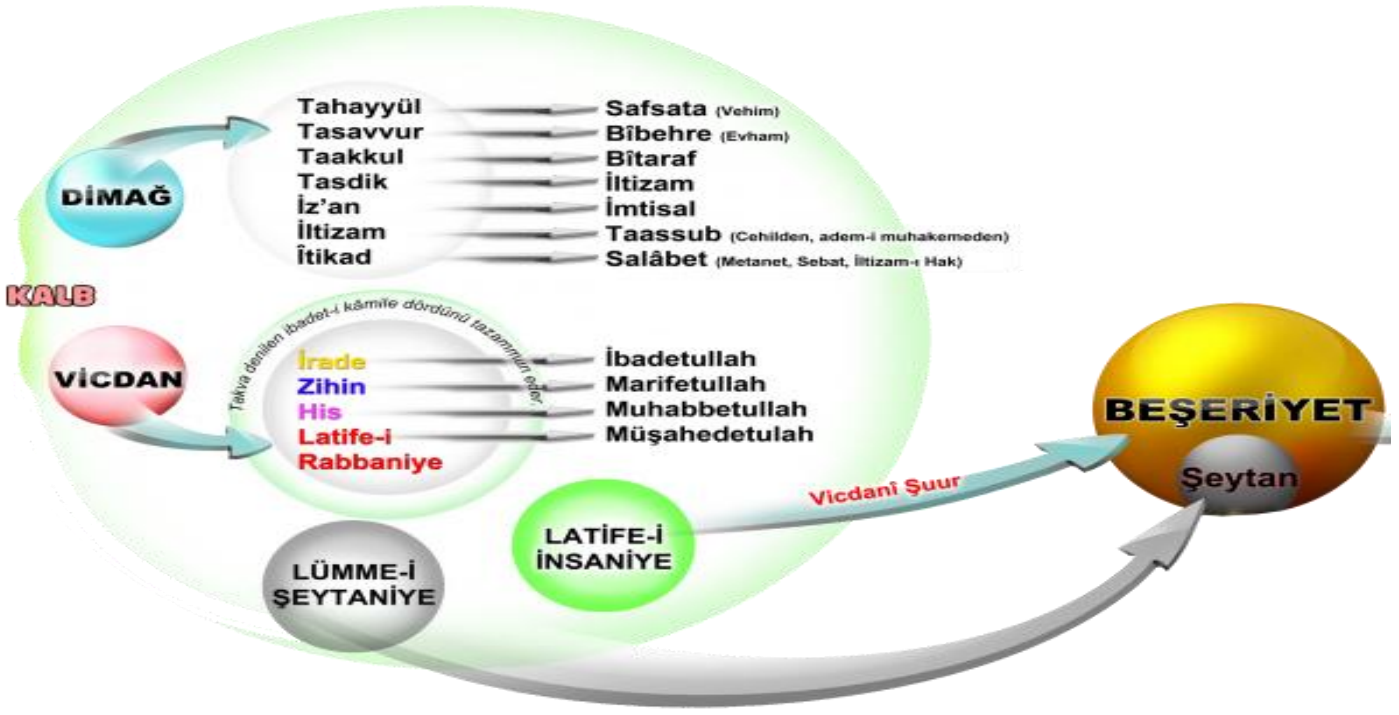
DİMAĞ

Tahayyül — Safsata (Vehim)
Tasavvur — Bîbehre (Evham)
Taakkul — Bîtaraf
Tasdik — İltizam
İz'an — İmtisal
İltizam — Taassub (Cehilden, adem-i muhakemeden)
İtikad — Salâbet (Metanet, Sebat, İltizam-ı Hak)

KALB

VİCDAN

Takva denilen ibadet-i kâmile dördünü tazammun eder.

İrade — İbadetullah
Zihin — Marifetullah
His — Muhabbetullah
Latife-i Rabbaniye — Müşahedetulah

LATİFE-İ İNSANİYE

LÜMME-İ ŞEYTANİYE

Vicdani Şuur

BEŞERİYET

Şeytan